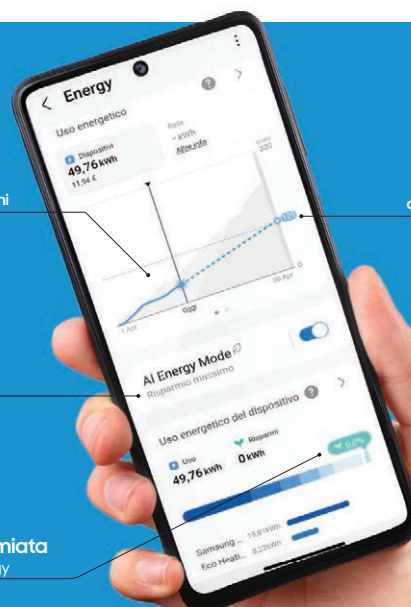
ni

miata

y

c

Energy

Uso energetico

Dispositivi
49,76 kWh
11,94 €

Rete
- kWh
Altre info

220

0

1 Apr

Oggi

30 Apr

AI Energy Mode
Risparmio massimo

Uso energetico del dispositivo

Uso
49,76 kWh

Risparmi
0 kWh

0,0%

Samsung ... 15,61 kWh
Eco Heati... 8,22 kWh